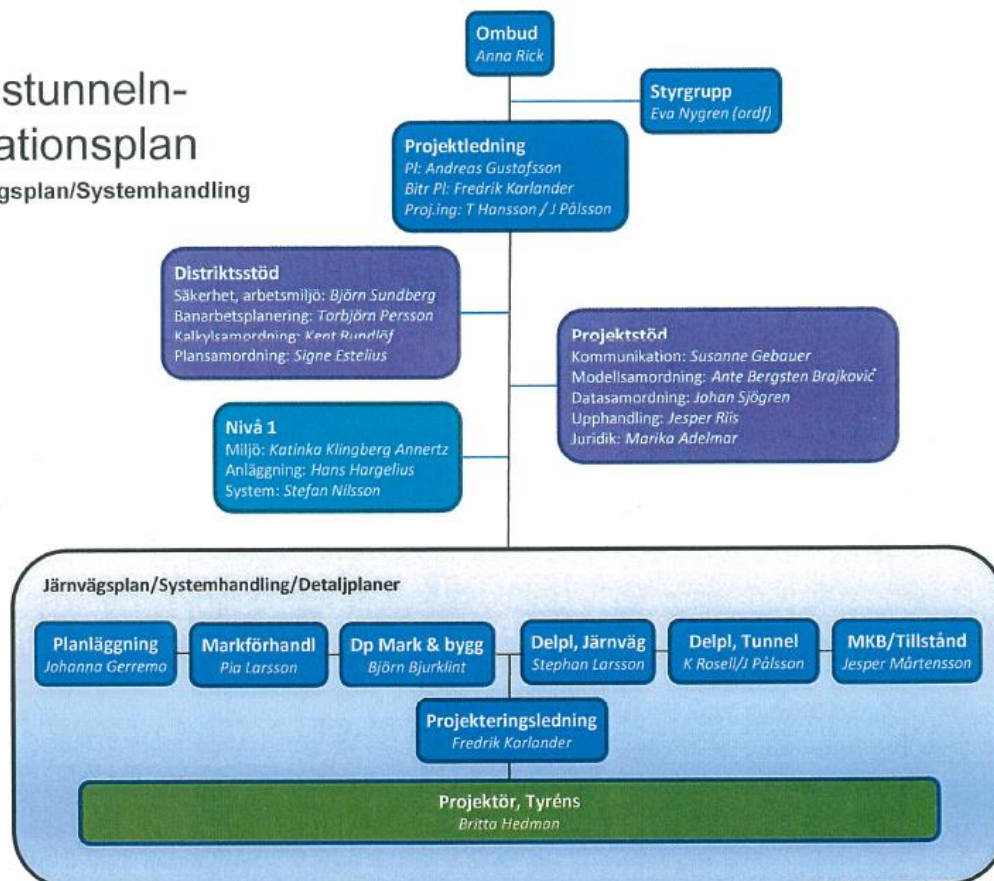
stunneln-
ationsplan
gsplan/Systemhandling

Ombud
Anna Rick

Styrgrupp
Eva Nygren (ordf)

Projektledning
Pl: Andreas Gustafsson
Bitr Pl: Fredrik Karlander
Proj.ing: T Hansson / J Pålsson

Distriktsstöd
Säkerhet, arbetsmiljö: Björn Sundberg
Banarbetsplanering: Torbjörn Persson
Kalkylsamordning: Kent Rundlöf
Plansamordning: Signe Estelius

Projektstöd
Kommunikation: Susanne Gebauer
Modellsamordning: Ante Bergsten Brajkovič
Datasamordning: Johan Sjögren
Upphandling: Jesper Riis
Juridik: Marika Adelmar

Nivå 1
Miljö: Katinka Klingberg Annertz
Anläggning: Hans Hargelius
System: Stefan Nilsson

Järnvägsplan/Systemhandling/Detaljplaner

Planläggning
Johanna Gerremo

Markförhandl
Pia Larsson

Dp Mark & bygg
Björn Bjurklint

Delpl, Järnväg
Stephan Larsson

Delpl, Tunnel
K Rosell/J Pålsson

MKB/Tillstånd
Jesper Mårtensson

Projekteringsledning
Fredrik Karlander

Projektör, Tyréns
Britta Hedman